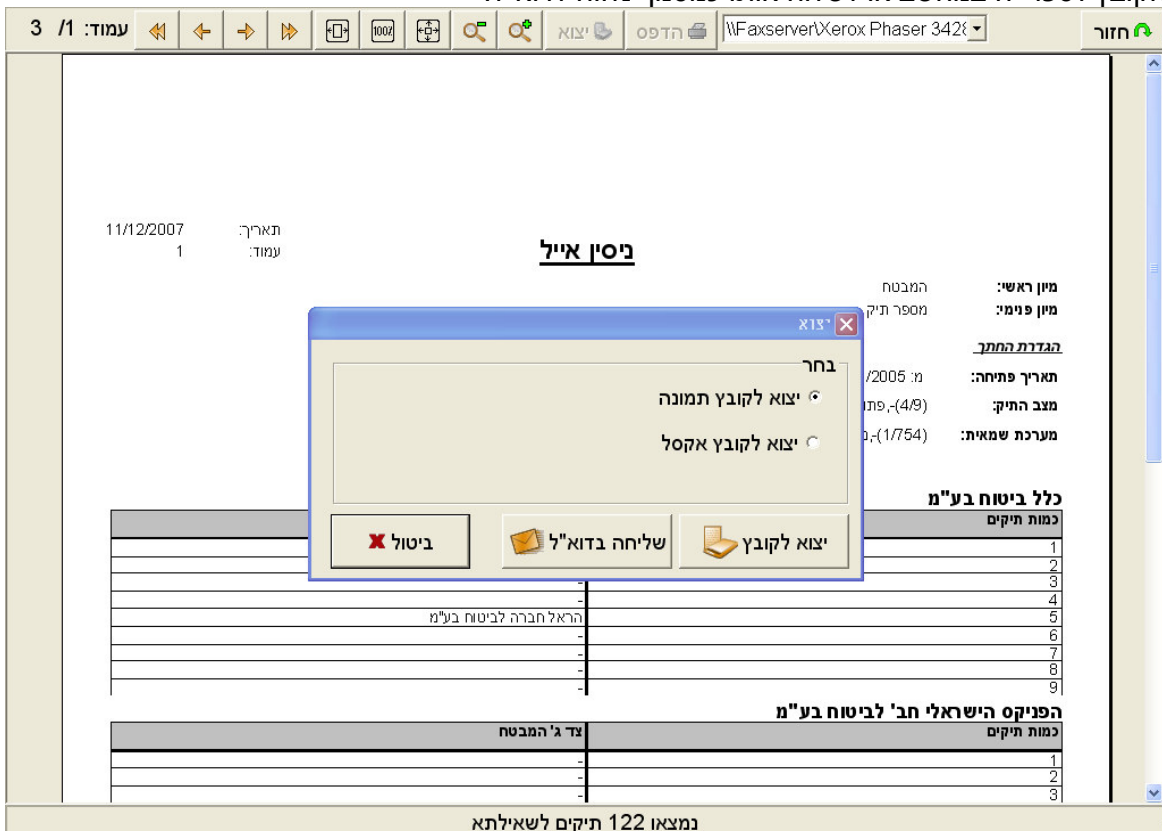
עמוד: 1/ 3

הדפס

יצוא

\\Faxserver\Xerox Phaser 3428

חזור

תאריך: 11/12/2007
עמוד: 1

ניסין אייל

מיון ראשי: המבטח
מיון פנימי: מספר תיק

הגדרת החתך

תאריך פתיחה: מ: 2005/

מצב התיק: (4/9)-,פתו

מערכת שמאית: (1/754)-,

יצוא

בחר

יצוא לקובץ תמונה

יצוא לקובץ אקסל

ביטול

שליחה בדוא"ל

יצוא לקובץ

כלל ביטוח בע"מ

| כמות תיקים | |
|---|---|
| 1 | |
| 2 | |
| 3 | - |
| 4 | - |
| 5 | הראל חברה לביטוח בע"מ |
| 6 | - |
| 7 | - |
| 8 | - |
| 9 | - |

הפניקס הישראלי חב' לביטוח בע"מ

| כמות תיקים | צד ג' המבטח |
|---|---|
| 1 | - |
| 2 | - |
| 3 | - |

נמצאו 122 תיקים לשאילתא